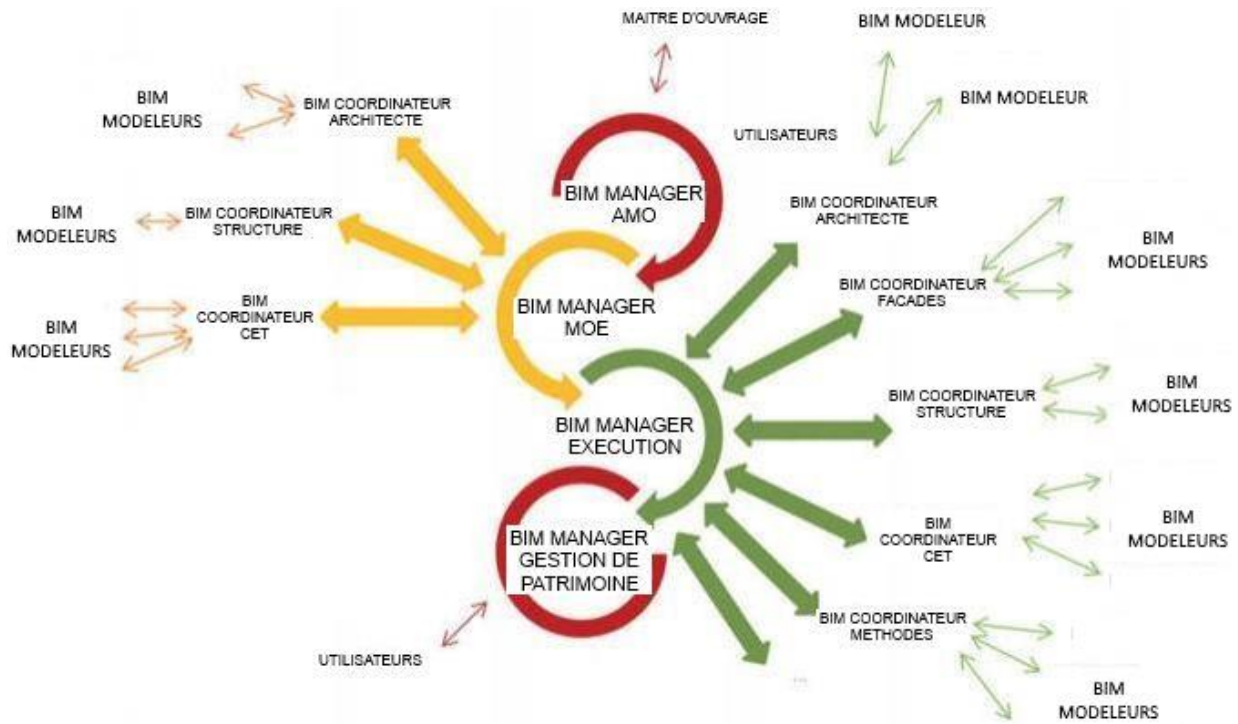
MAITRE D'OUVRAGE

BIM MODELEUR

BIM MODELEUR

BIM MODELEURS

BIM COORDINATEUR ARCHITECTE

UTILISATEURS

BIM MANAGER AMO

BIM COORDINATEUR ARCHITECTE

BIM MODELEURS

BIM COORDINATEUR STRUCTURE

BIM MODELEURS

BIM COORDINATEUR FACADES

BIM MODELEURS

BIM COORDINATEUR CET

BIM MANAGER MOE

BIM COORDINATEUR STRUCTURE

BIM MODELEURS

BIM MANAGER EXECUTION

BIM COORDINATEUR CET

BIM MODELEURS

BIM MANAGER GESTION DE PATRIMOINE

BIM COORDINATEUR METHODES

UTILISATEURS

BIM MODELEURS